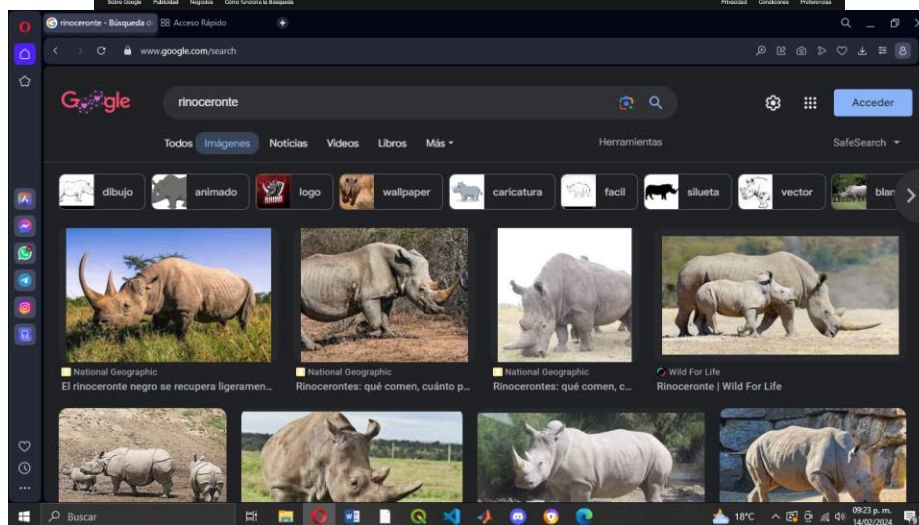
Sobre Google Publicidad Negocios Cómo funciona la Búsqueda Privacidad Condiciones Preferencias

rinoceronte - Búsqueda d Acceso Rápido

www.google.com/search

Google

rinoceronte

Acceder

Todos Imágenes Noticias Videos Libros Más

Herramientas

SafeSearch

dibujo animado logo wallpaper caricatura facil silueta vector blan

National Geographic
El rinoceronte negro se recupera ligeramen...

National Geographic
Rinocerontes: qué comen, cuánto p...

National Geographic
Rinocerontes: qué comen, c...

Wild For Life
Rinoceronte | Wild For Life

Buscar

18°C

09:23 p. m.
14/02/2024